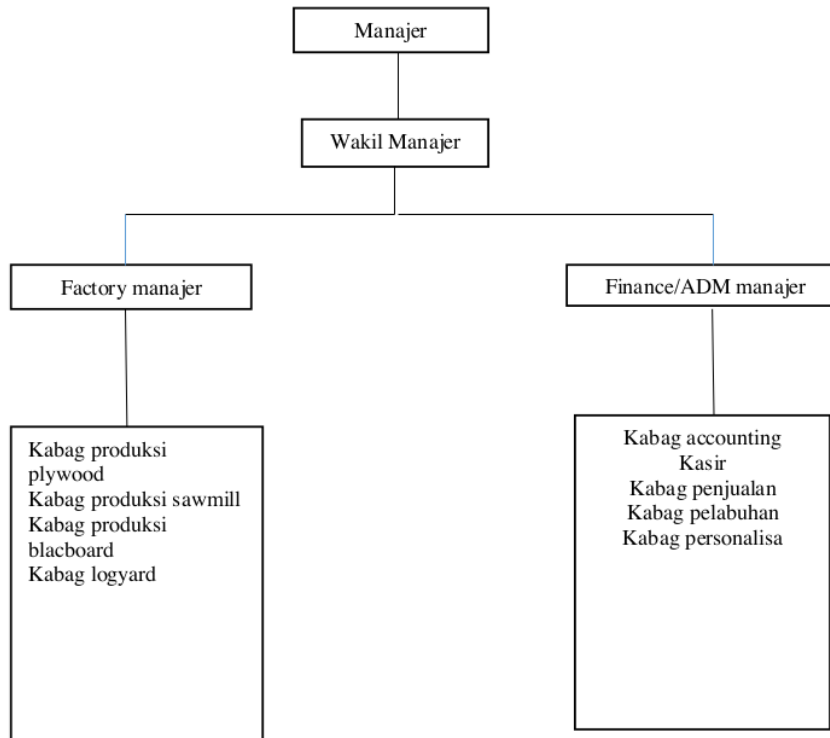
Manajer

Wakil Manajer

Factory manajer

Finance/ADM manajer

Kabag produksi plywood
Kabag produksi sawmill
Kabag produksi blacboard
Kabag logyard

Kabag accounting
Kasir
Kabag penjualan
Kabag pelabuhan
Kabag personalisa